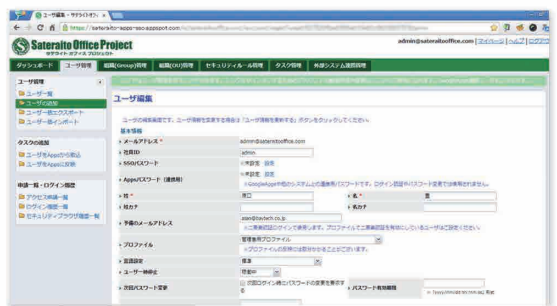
ユーザー編集 - サテライトオフィ ×

https://satera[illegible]-apps-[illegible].appspot.com

Sateraito Office Project
サテライト オフィス プロジェクト

admin@sateraitooffice.com | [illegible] | ヘルプ | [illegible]

ダッシュボード | ユーザ管理 | 組織(Group)管理 | 組織(OU)管理 | セキュリティルール管理 | タスク管理 | 外部システム連携管理

ユーザ管理
ユーザ一覧
ユーザの追加
ユーザ一括エクスポート
ユーザ一括インポート

タスクの追加
ユーザをAppsから取込
ユーザをAppsに反映

申請一覧・ログイン履歴
アクセス申請一覧
ログイン履歴一覧
セキュリティブラウザ履歴一覧

ユーザ編集

ユーザの編集画面です。ユーザ情報を変更する場合は「ユーザ情報を更新する」ボタンをクリックしてください。

基本情報

メールアドレス * admin@sateraitooffice.com
社員ID admin
SSOパスワード ○未設定 設定
Appsパスワード（連携用） ○未設定 設定
※GoogleAppsや他のシステムとの連携用パスワードです。ログイン認証やパスワード変更では使用されません。
姓 * 管口 名 * 豊
姓カナ 名カナ
予備のメールアドレス aran@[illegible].co.jp
※ご登録の際はログインで使用します。プロファイルでご登録の際を有効にしたユーザはご設定ください。
プロファイル 管理者用プロファイル
※プロファイルの説明は有効な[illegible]ことができます。
言語設定 標準
ユーザー停止状 稼動中
次回パスワード変更 □ 次回ログイン時にパスワードの変更を要求する パスワード有効期限
※ yyyy/mm/dd hh:mm:ss 形式